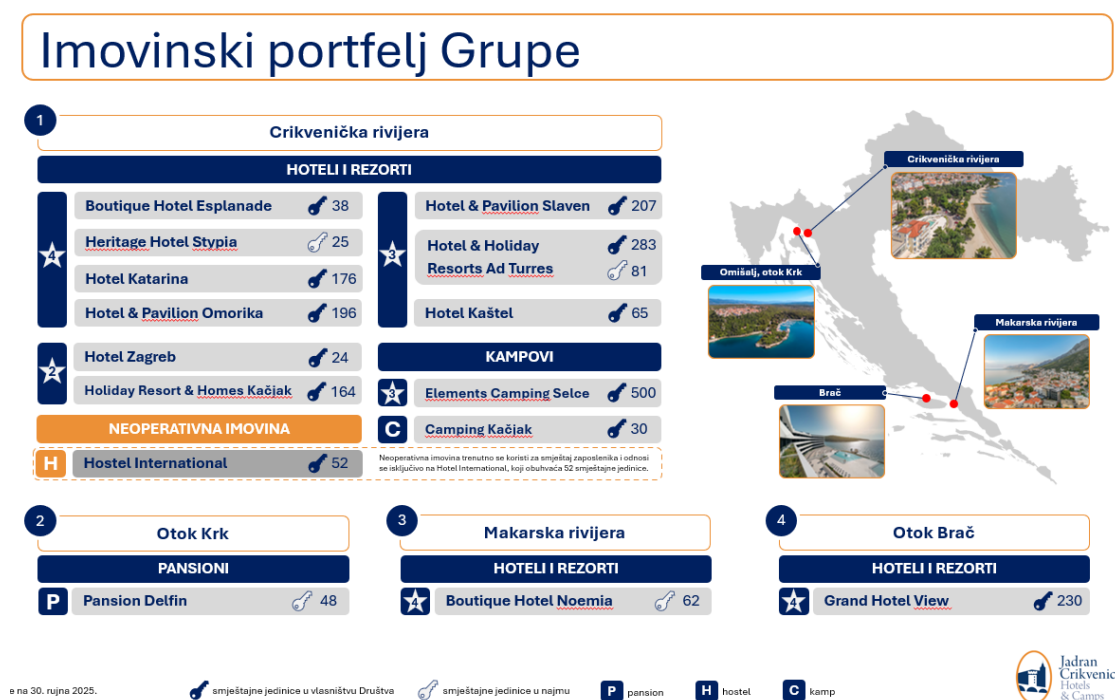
Imovinski portfelj Grupe

1

Crikvenička rivijera

HOTELI I REZORTI

4

Boutique Hotel Esplanade 38

Heritage Hotel Stypia 25

Hotel Katarina 176

Hotel & Pavilion Omorika 196

3

Hotel & Pavilion Slaven 207

Hotel & Holiday Resorts Ad Turres 283 81

Hotel Kaštel 65

2

Hotel Zagreb 24

Holiday Resort & Homes Kačjak 164

KAMPOVI

3

Elements Camping Selce 500

C

Camping Kačjak 30

NEOPERATIVNA IMOVINA

H

Hostel International 52

Neoperativna imovina trenutno se koristi za smještaj zaposlenika i odnosi se isključivo na Hotel International, koji obuhvaća 52 smještajne jedinice.

Crikvenička rivijera

Omišalj, otok Krk

Makarska rivijera

Brač

2

Otok Krk

PANSIONI

P

Pansion Delfin 48

3

Makarska rivijera

HOTELI I REZORTI

4

Boutique Hotel Noemia 62

4

Otok Brač

HOTELI I REZORTI

4

Grand Hotel View 230

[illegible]e na 30. rujna 2025.

smještajne jedinice u vlasništvu Društva

smještajne jedinice u najmu

P pansion

H hostel

C kamp

Jadran Crikvenic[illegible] Hotels & Camps